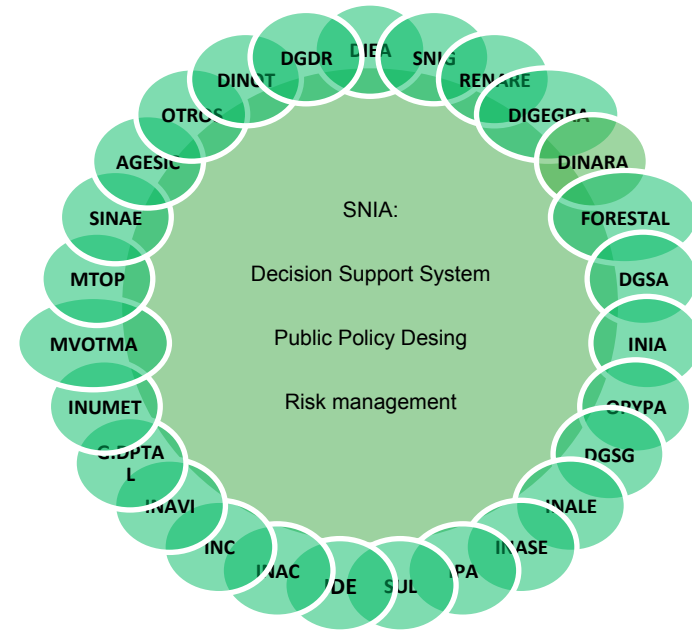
SNIA:

Decision Support System

Public Policy Desing

Risk management

DIEA

SNIG

RENARE

DIGEGRA

DINARA

FORESTAL

DGSA

INIA

OPYPA

DGSG

INALE

INASE

IPA

SUL

IDE

INAC

INC

INAVI

C.DPTA L

INUMET

MVOTMA

MTOP

SINAE

AGESIC

OTROS

DINOT

DGDR